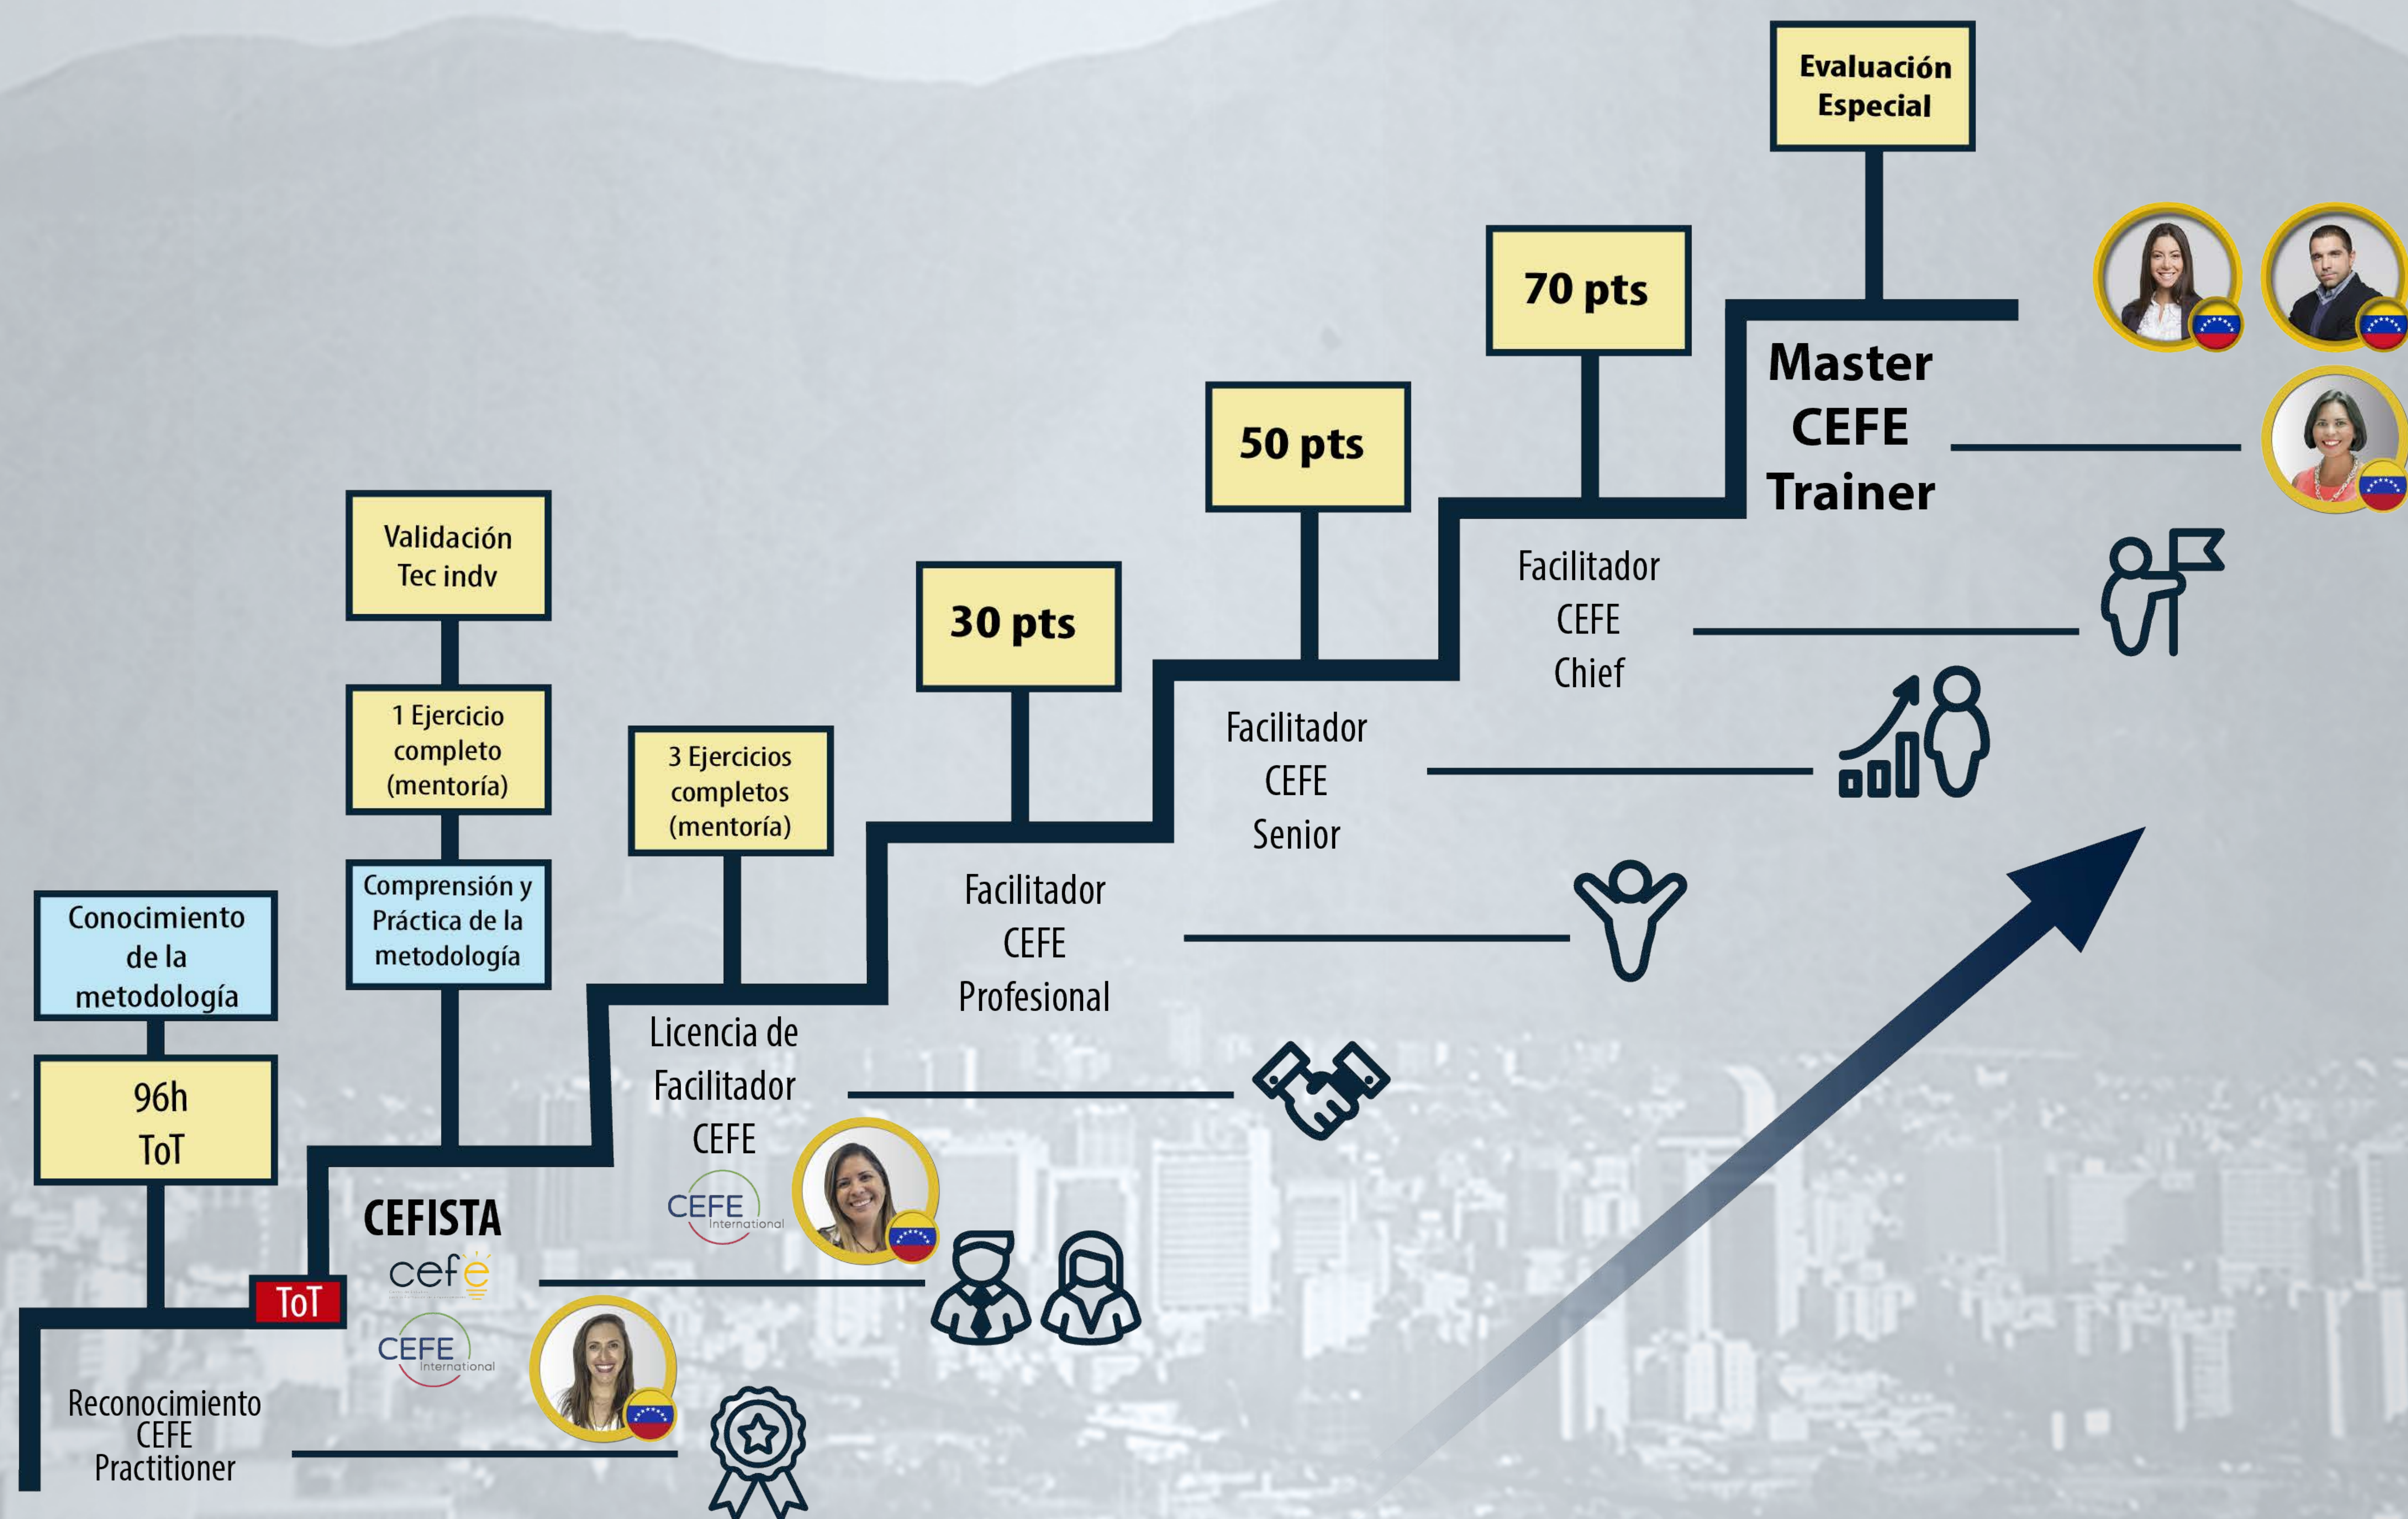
Evaluación Especial

70 pts

Master CEFE Trainer

50 pts

Facilitador CEFE Chief

30 pts

Facilitador CEFE Senior

Validación Tec indv

1 Ejercicio completo (mentoría)

3 Ejercicios completos (mentoría)

Facilitador CEFE Profesional

Comprensión y Práctica de la metodología

Conocimiento de la metodología

96h ToT

Licencia de Facilitador CEFE

CEFE International

CEFISTA

cefe

CEFE International

ToT

Reconocimiento CEFE Practitioner